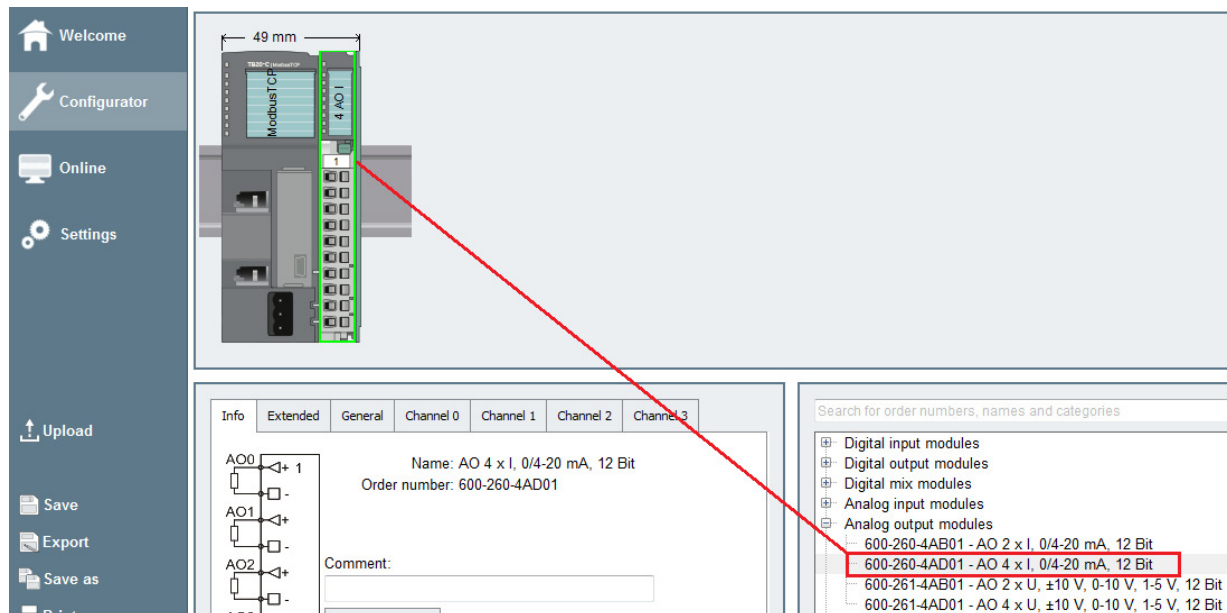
Welcome

Configurator

Online

Settings

Upload

Save

Export

Save as

49 mm

TB20-C ModbusTCP

ModbusTCP

4 AO I

1

| Info | Extended | General | Channel 0 | Channel 1 | Channel 2 | Channel 3 |
|---|---|---|---|---|---|---|

AO0 + 1 -
AO1 + -
AO2 + -

Name: AO 4 x I, 0/4-20 mA, 12 Bit
Order number: 600-260-4AD01

Comment:

Search for order numbers, names and categories

Digital input modules
Digital output modules
Digital mix modules
Analog input modules
Analog output modules
600-260-4AB01 - AO 2 x I, 0/4-20 mA, 12 Bit
600-260-4AD01 - AO 4 x I, 0/4-20 mA, 12 Bit
600-261-4AB01 - AO 2 x U, ±10 V, 0-10 V, 1-5 V, 12 Bit
600-261-4AD01 - AO 4 x U, ±10 V, 0-10 V, 1-5 V, 12 Bit